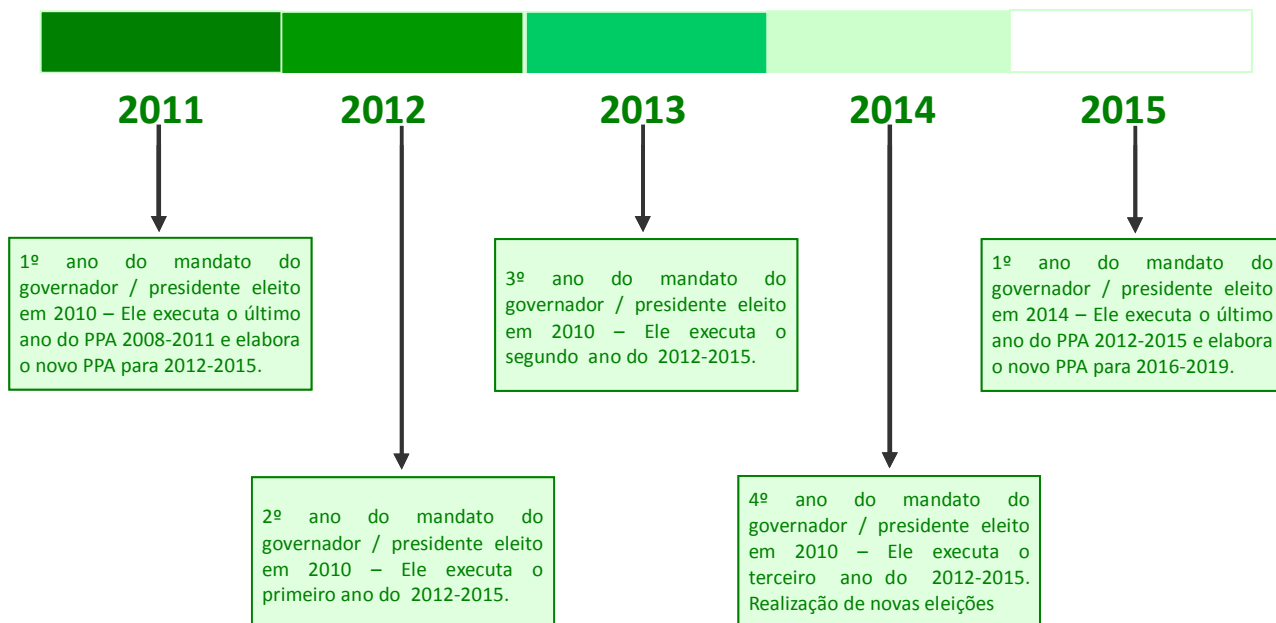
2011

2012

2013

2014

2015

1º ano do mandato do governador / presidente eleito em 2010 – Ele executa o último ano do PPA 2008-2011 e elabora o novo PPA para 2012-2015.

3º ano do mandato do governador / presidente eleito em 2010 – Ele executa o segundo ano do 2012-2015.

1º ano do mandato do governador / presidente eleito em 2014 – Ele executa o último ano do PPA 2012-2015 e elabora o novo PPA para 2016-2019.

2º ano do mandato do governador / presidente eleito em 2010 – Ele executa o primeiro ano do 2012-2015.

4º ano do mandato do governador / presidente eleito em 2010 – Ele executa o terceiro ano do 2012-2015. Realização de novas eleições